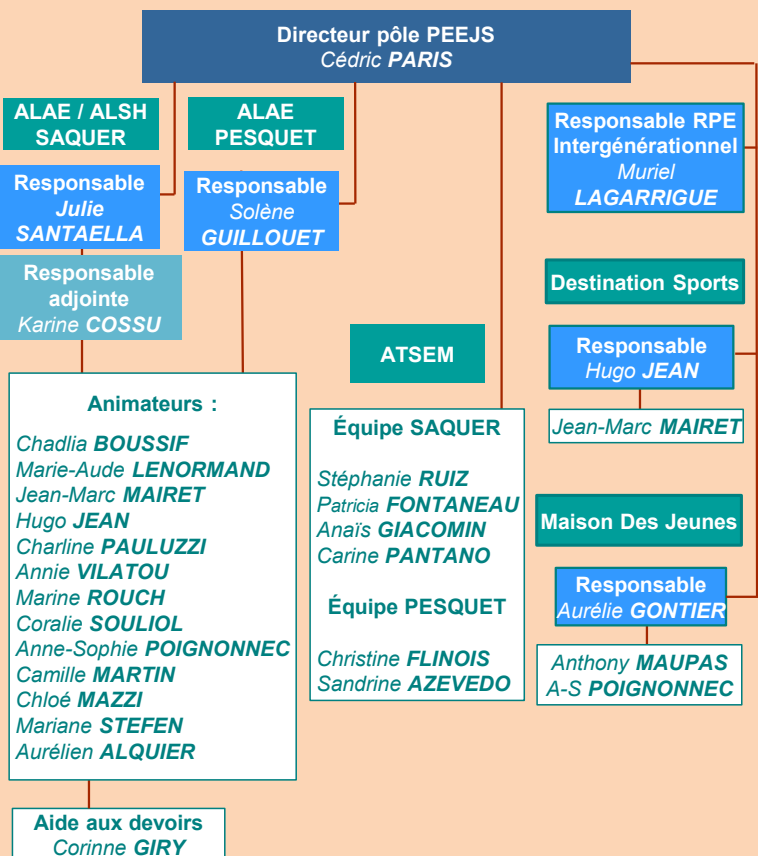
Directeur pôle PEEJS
Cédric PARIS

ALAE / ALSH SAQUER

ALAE PESQUET

Responsable
Julie SANTAELLA

Responsable
Solène GUILLOUET

Responsable adjointe
Karine COSSU

Animateurs :

Chadlia BOUSSIF
Marie-Aude LENORMAND
Jean-Marc MAIRET
Hugo JEAN
Charline PAULUZZI
Annie VILATOU
Marine ROUCH
Coralie SOULIOL
Anne-Sophie POIGNONNEC
Camille MARTIN
Chloé MAZZI
Mariane STEFEN
Aurélien ALQUIER

Aide aux devoirs
Corinne GIRY

ATSEM

Équipe SAQUER

Stéphanie RUIZ
Patricia FONTANEAU
Anaïs GIACOMIN
Carine PANTANO

Équipe PESQUET

Christine FLINOIS
Sandrine AZEVEDO

Responsable RPE Intergénérationnel
Muriel LAGARRIGUE

Destination Sports

Responsable
Hugo JEAN

Jean-Marc MAIRET

Maison Des Jeunes

Responsable
Aurélie GONTIER

Anthony MAUPAS
A-S POIGNONNEC